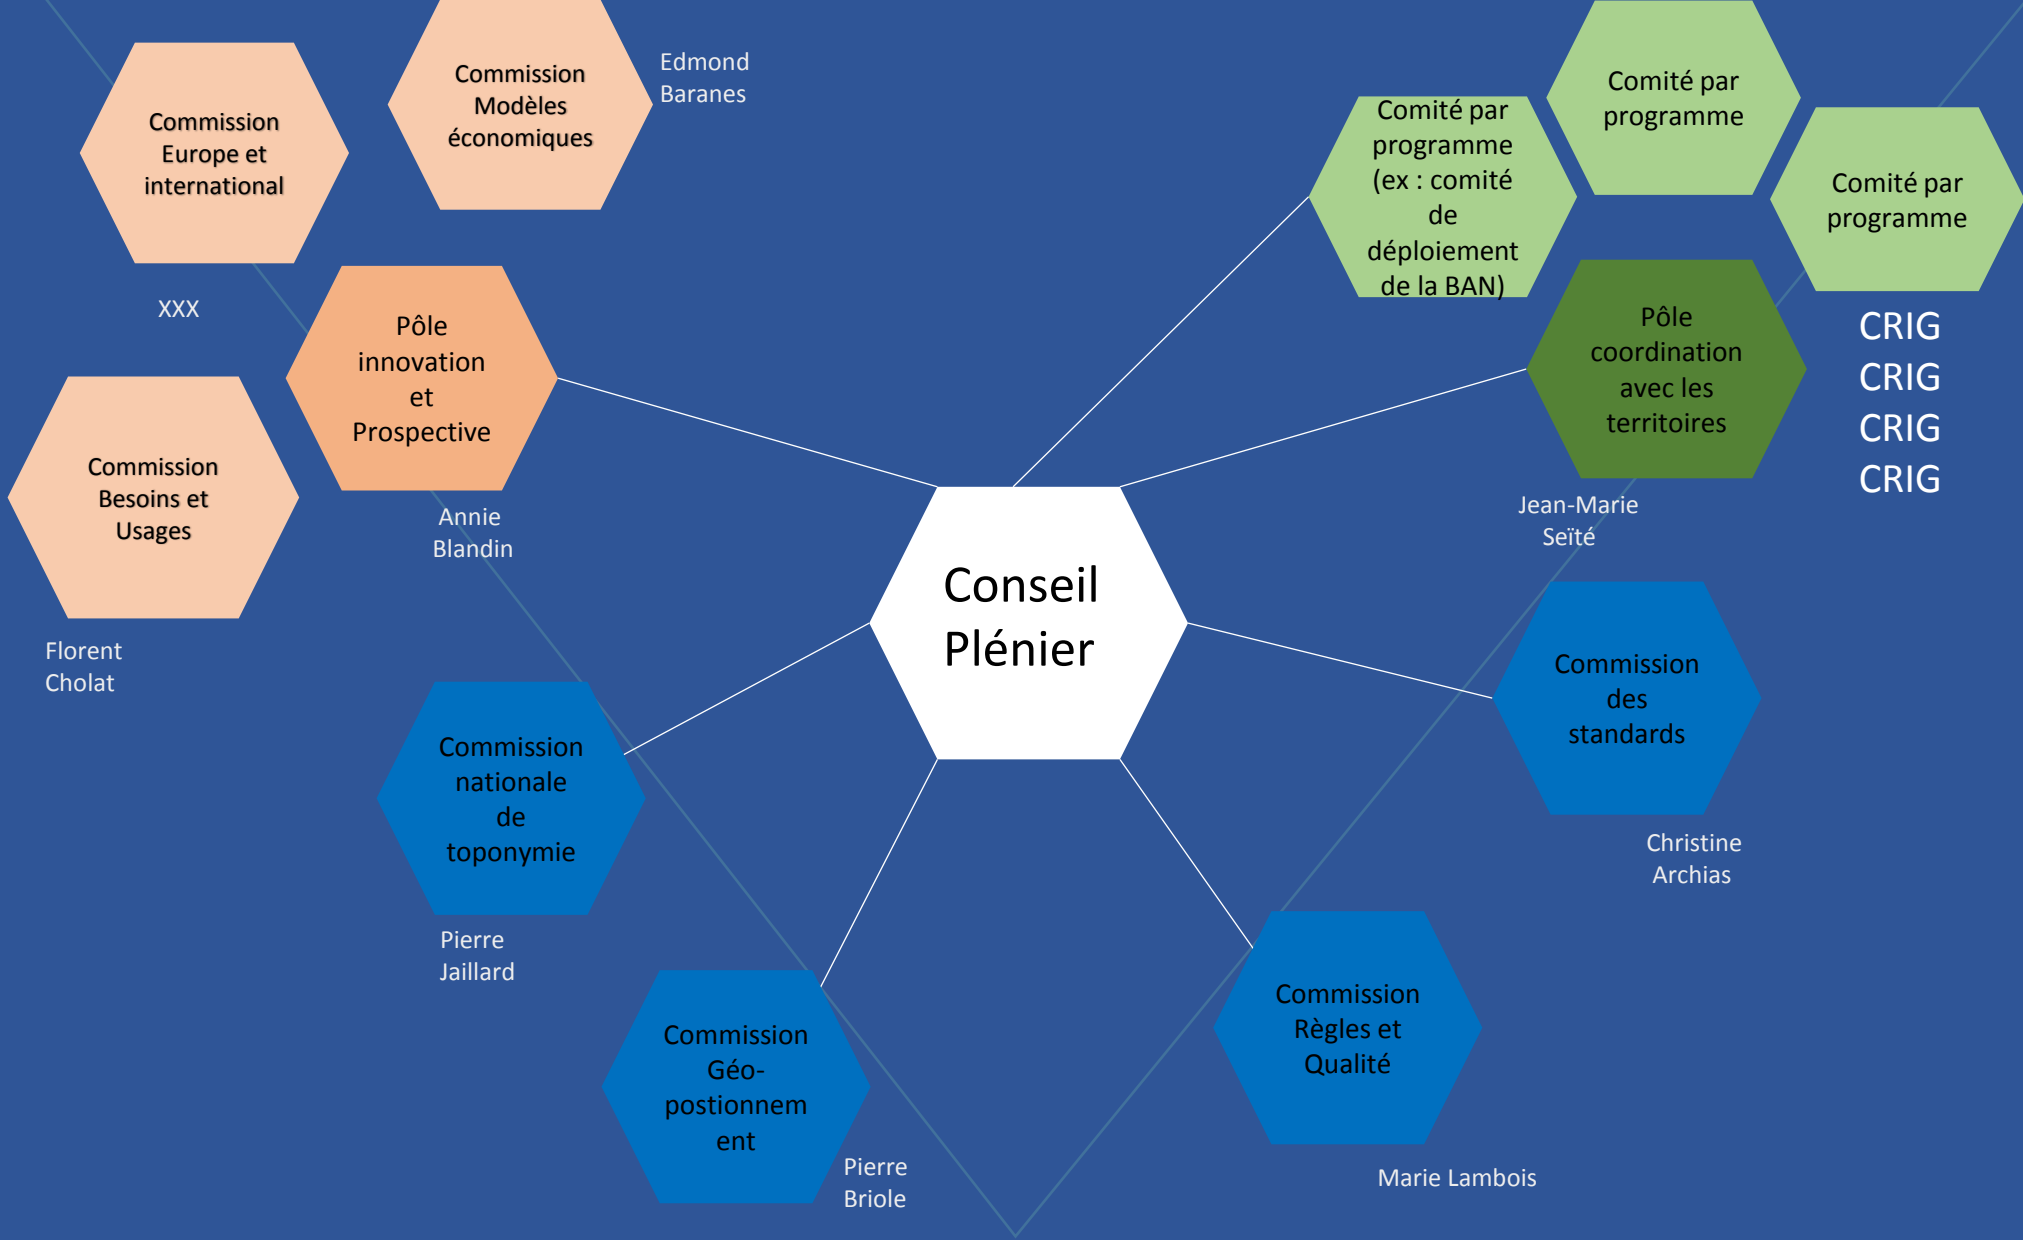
Commission Europe et international

XXX

Commission Modèles économiques

Edmond Baranes

Pôle innovation et Prospective

Annie Blandin

Commission Besoins et Usages

Florent Cholat

Comité par programme (ex : comité de déploiement de la BAN)

Comité par programme

Comité par programme

Pôle coordination avec les territoires

Jean-Marie Seïté

CRIG
CRIG
CRIG
CRIG

Conseil Plénier

Commission des standards

Christine Archias

Commission nationale de toponymie

Pierre Jaillard

Commission Géo-postionnement

Pierre Briole

Commission Règles et Qualité

Marie Lambois